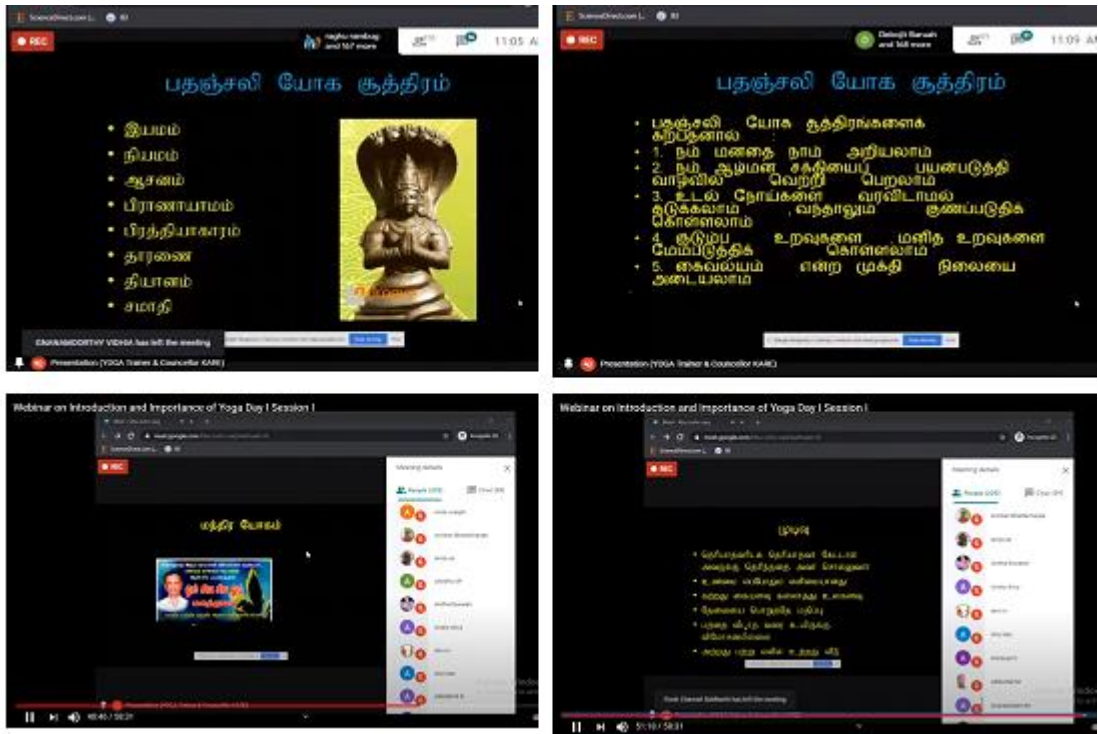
ScienceDirect.com | ... REC
raghu ramdurg and 167 more
11:05 AM

பதஞ்சலி யோக சூத்திரம்

- இயமம்
- நியமம்
- ஆசனம்
- பிராணாயாமம்
- பிரத்தியாகாரம்
- தாரணை
- தியானம்
- சமாதி

EAWANMOORTHY VIDHIA has left the meeting
Presentation (YOGA Trainer & Councellor KARE)

ScienceDirect.com | ... REC
Debojit Baruah and 168 more
11:09 AM

பதஞ்சலி யோக சூத்திரம்

- பதஞ்சலி யோக சூத்திரங்களைக் கற்பதனால் :
- 1. நம் மனதை நாம் அறியலாம்
- 2. நம் ஆழ்மன சக்தியைப் பயன்படுத்தி வாழ்வில் வெற்றி பெறலாம்
- 3. உடல் நோய்களை வரவிடாமல் தடுக்கலாம் ,வந்தாலும் குணப்படுத்திக் கொள்ளலாம்
- 4. குடும்ப உறவுகளை மனித உறவுகளை மேம்படுத்திக் கொள்ளலாம்
- 5. கைவல்யம் என்ற முக்தி நிலையை அடையலாம்

Presentation (YOGA Trainer & Councellor KARE)

Webinar on Introduction and Importance of Yoga Day I Session I
REC
மந்திர யோகம்
Meeting details
People (169) Chat (89)
Presentation (YOGA Trainer & Councellor KARE)
48:40 / 58:21

Webinar on Introduction and Importance of Yoga Day I Session I
REC
முடிவு
Meeting details
People (169) Chat (89)
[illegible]
51:10 / 58:21